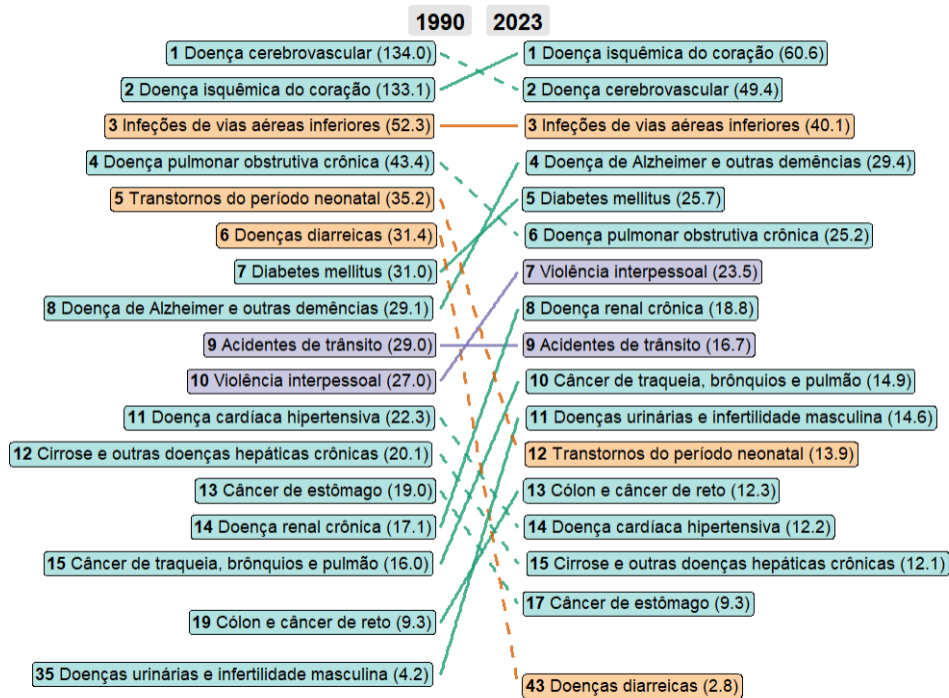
1990

1 Doença cerebrovascular (134.0)
2 Doença isquêmica do coração (133.1)
3 Infeções de vias aéreas inferiores (52.3)
4 Doença pulmonar obstrutiva crônica (43.4)
5 Transtornos do período neonatal (35.2)
6 Doenças diarreicas (31.4)
7 Diabetes mellitus (31.0)
8 Doença de Alzheimer e outras demências (29.1)
9 Acidentes de trânsito (29.0)
10 Violência interpessoal (27.0)
11 Doença cardíaca hipertensiva (22.3)
12 Cirrose e outras doenças hepáticas crônicas (20.1)
13 Câncer de estômago (19.0)
14 Doença renal crônica (17.1)
15 Câncer de traqueia, brônquios e pulmão (16.0)
19 Cólon e câncer de reto (9.3)
35 Doenças urinárias e infertilidade masculina (4.2)

2023

1 Doença isquêmica do coração (60.6)
2 Doença cerebrovascular (49.4)
3 Infeções de vias aéreas inferiores (40.1)
4 Doença de Alzheimer e outras demências (29.4)
5 Diabetes mellitus (25.7)
6 Doença pulmonar obstrutiva crônica (25.2)
7 Violência interpessoal (23.5)
8 Doença renal crônica (18.8)
9 Acidentes de trânsito (16.7)
10 Câncer de traqueia, brônquios e pulmão (14.9)
11 Doenças urinárias e infertilidade masculina (14.6)
12 Transtornos do período neonatal (13.9)
13 Cólon e câncer de reto (12.3)
14 Doença cardíaca hipertensiva (12.2)
15 Cirrose e outras doenças hepáticas crônicas (12.1)
17 Câncer de estômago (9.3)
43 Doenças diarreicas (2.8)